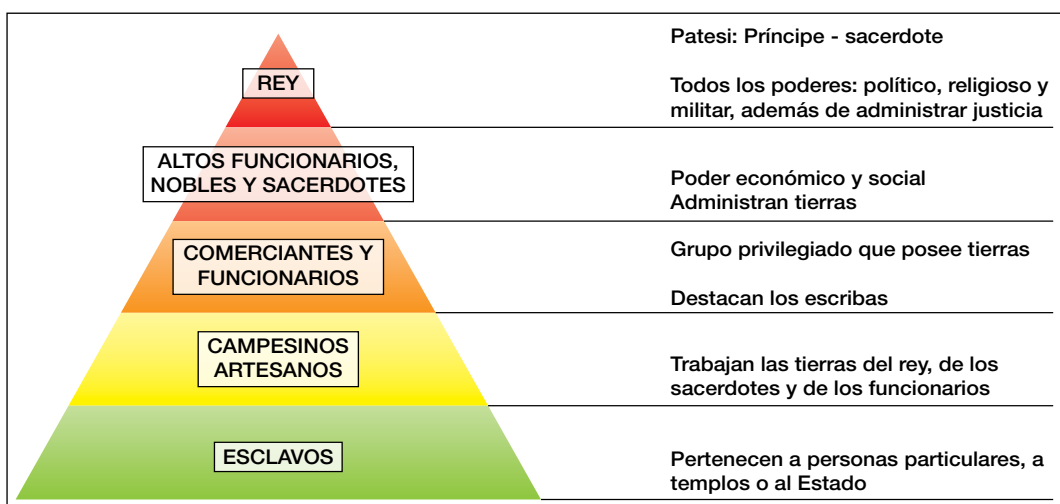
REY

Patesi: Príncipe - sacerdote

Todos los poderes: político, religioso y militar, además de administrar justicia

ALTOS FUNCIONARIOS, NOBLES Y SACERDOTES

Poder económico y social
Administran tierras

COMERCIANTES Y FUNCIONARIOS

Grupo privilegiado que posee tierras

Destacan los escribas

CAMPESINOS ARTESANOS

Trabajan las tierras del rey, de los sacerdotes y de los funcionarios

ESCLAVOS

Pertenecen a personas particulares, a templos o al Estado